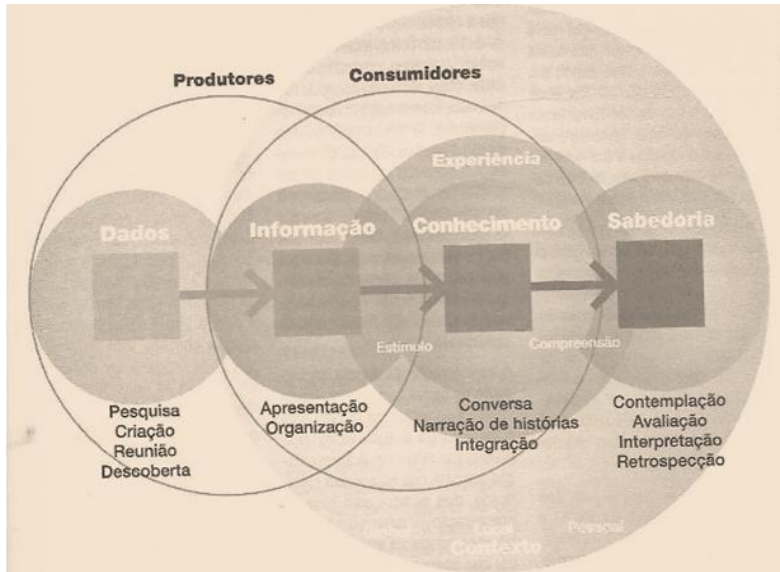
Produtores

Consumidores

Experiência

Dados

Informação

Conhecimento

Sabedoria

Estímulo

Compreensão

Pesquisa
Criação
Reunião
Descoberta

Apresentação
Organização

Conversa
Narração de histórias
Integração

Contemplação
Avaliação
Interpretação
Retrospecção

Global

Local

Pessoal

Contexto